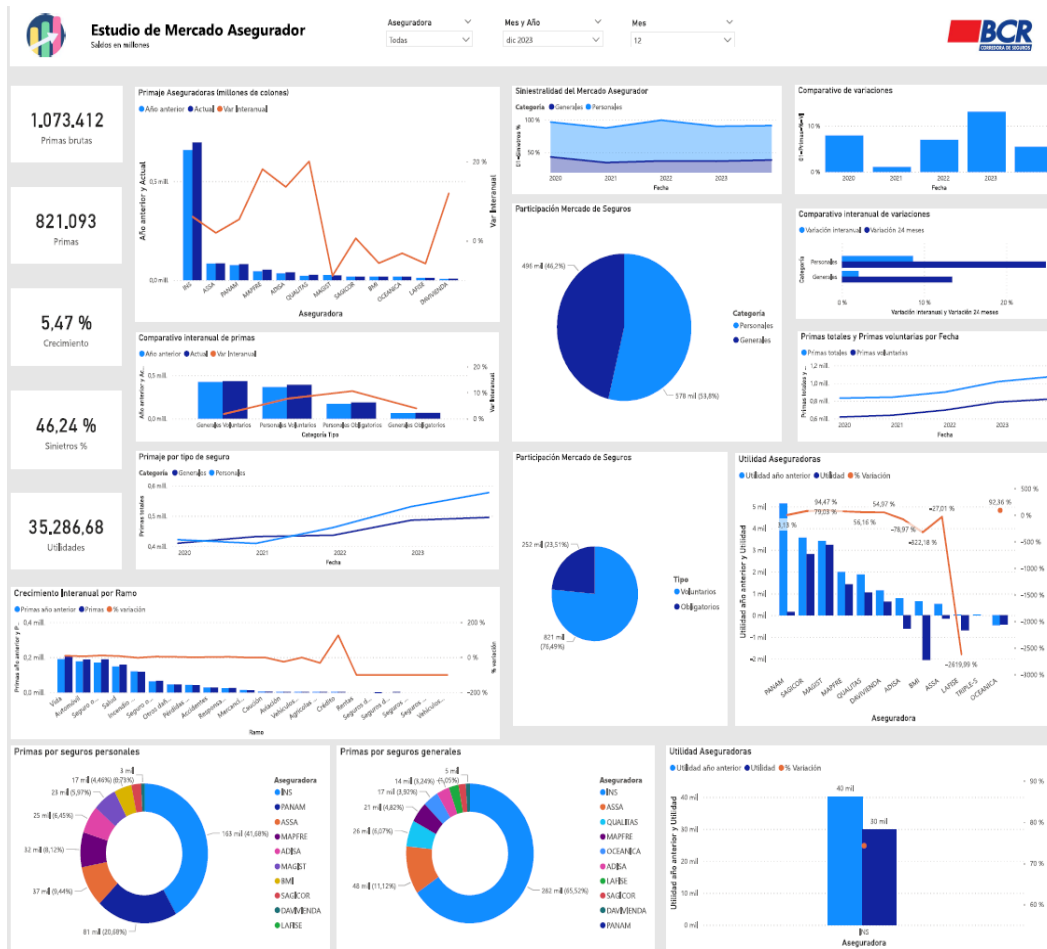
Estudio de Mercado Asegurador
Saldos en millones

Aseguradora
Todas

Mes y Año
dic 2023

Mes
12

BCR
CORREDORA DE SEGUROS

1.073.412
Primas brutas

821.093
Primas

5,47 %
Crecimiento

46,24 %
Siniestros %

35.286,68
Utilidades

Primaje Aseguradoras (millones de colones)
Año anterior Actual Var Interanual
Año anterior y Actual
Var Interanual
0,5 mill.
0,0 mill.
20 %
0 %
INS ASSA PANAM MAPFRE ADISA QUALITAS MAGIST SAGICOR BMI OCEANICA LAFISE DAVIVIENDA
Aseguradora

Siniestralidad del Mercado Asegurador
Categoría Generales Personales
100 %
50 %
2020 2021 2022 2023
Fecha

Comparativo de variaciones
10 %
0 %
2020 2021 2022 2023
Fecha

Participación Mercado de Seguros
498 mil (46,2%)
578 mil (53,8%)
Categoría
Personales
Generales

Comparativo interanual de variaciones
Variación interanual Variación 24 meses
Categoría
Personales
Generales
0 % 10 % 20 %
Variación interanual y Variación 24 meses

Comparativo interanual de primas
Año anterior Actual Var Interanual
Año anterior y Ac...
Var Interanual
10 %
0 %
Generales Voluntarios Personales Voluntarios Personales Obligatorios Generales Obligatorios
Categoría Tipo

Primas totales y Primas voluntarias por Fecha
Primas totales Primas voluntarias
Primas totales y
1,2 mill.
1,0 mill.
0,8 mill.
0,6 mill.
2020 2021 2022 2023
Fecha

Primaje por tipo de seguro
Categoría Generales Personales
Primas totales
0,6 mill.
0,4 mill.
2020 2021 2022 2023
Fecha

Participación Mercado de Seguros
252 mil (23,51%)
821 mil (76,49%)
Tipo
Voluntarios
Obligatorios

Utilidad Aseguradoras
Utilidad año anterior Utilidad % Variación
Utilidad año anterior y Utilidad
5 mil
4 mil
3 mil
2 mil
1 mil
0 mil
-1 mil
-2 mil
500 %
0 %
-500 %
-1000 %
-1500 %
-2000 %
-2500 %
-3000 %
3,13 %
94,47 %
79,03 %
54,97 %
56,16 %
-78,97 %
-822,18 %
-27,01 %
92,36 %
-2619,99 %
PANAM SAGICOR MAGIST MAPFRE QUALITAS DAVIVIENDA ADISA BMI ASSA LAFISE TRIPLE-S OCEANICA
Aseguradora

Crecimiento Interanual por Ramo
Primas año anterior Primas % variación
Primas año anterior y P...
0,4 mill.
0,2 mill.
0,0 mill.
200 %
0 %
-200 %
% variación
Vida Automóvil Seguro o... Salud Incendio ... Seguro o... Otros dañ... Pérdidas ... Accidentes Responsa... Mercancí... Caución Aviación Vehículos ... Agrícolas ... Crédito Rentas Seguros d... Seguros d... Seguros ... Vehículos ...
Ramo

Primas por seguros personales
3 mil
17 mil (4,46%) (0,79%)
23 mil (5,97%)
25 mil (6,45%)
32 mil (8,12%)
37 mil (9,44%)
163 mil (41,68%)
81 mil (20,68%)
Aseguradora
INS
PANAM
ASSA
MAPFRE
ADISA
MAGIST
BMI
SAGICOR
DAVIVIENDA
LAFISE

Primas por seguros generales
5 mil
14 mil (3,24%) (1,05%)
17 mil (3,92%)
21 mil (4,82%)
26 mil (6,07%)
48 mil (11,12%)
282 mil (65,52%)
Aseguradora
INS
ASSA
QUALITAS
MAPFRE
OCEANICA
ADISA
LAFISE
SAGICOR
DAVIVIENDA
PANAM

Utilidad Aseguradoras
Utilidad año anterior Utilidad % Variación
Utilidad año anterior y Utilidad
40 mil
30 mil
20 mil
10 mil
0 mil
40 mil
30 mil
90 %
80 %
70 %
60 %
INS
Aseguradora